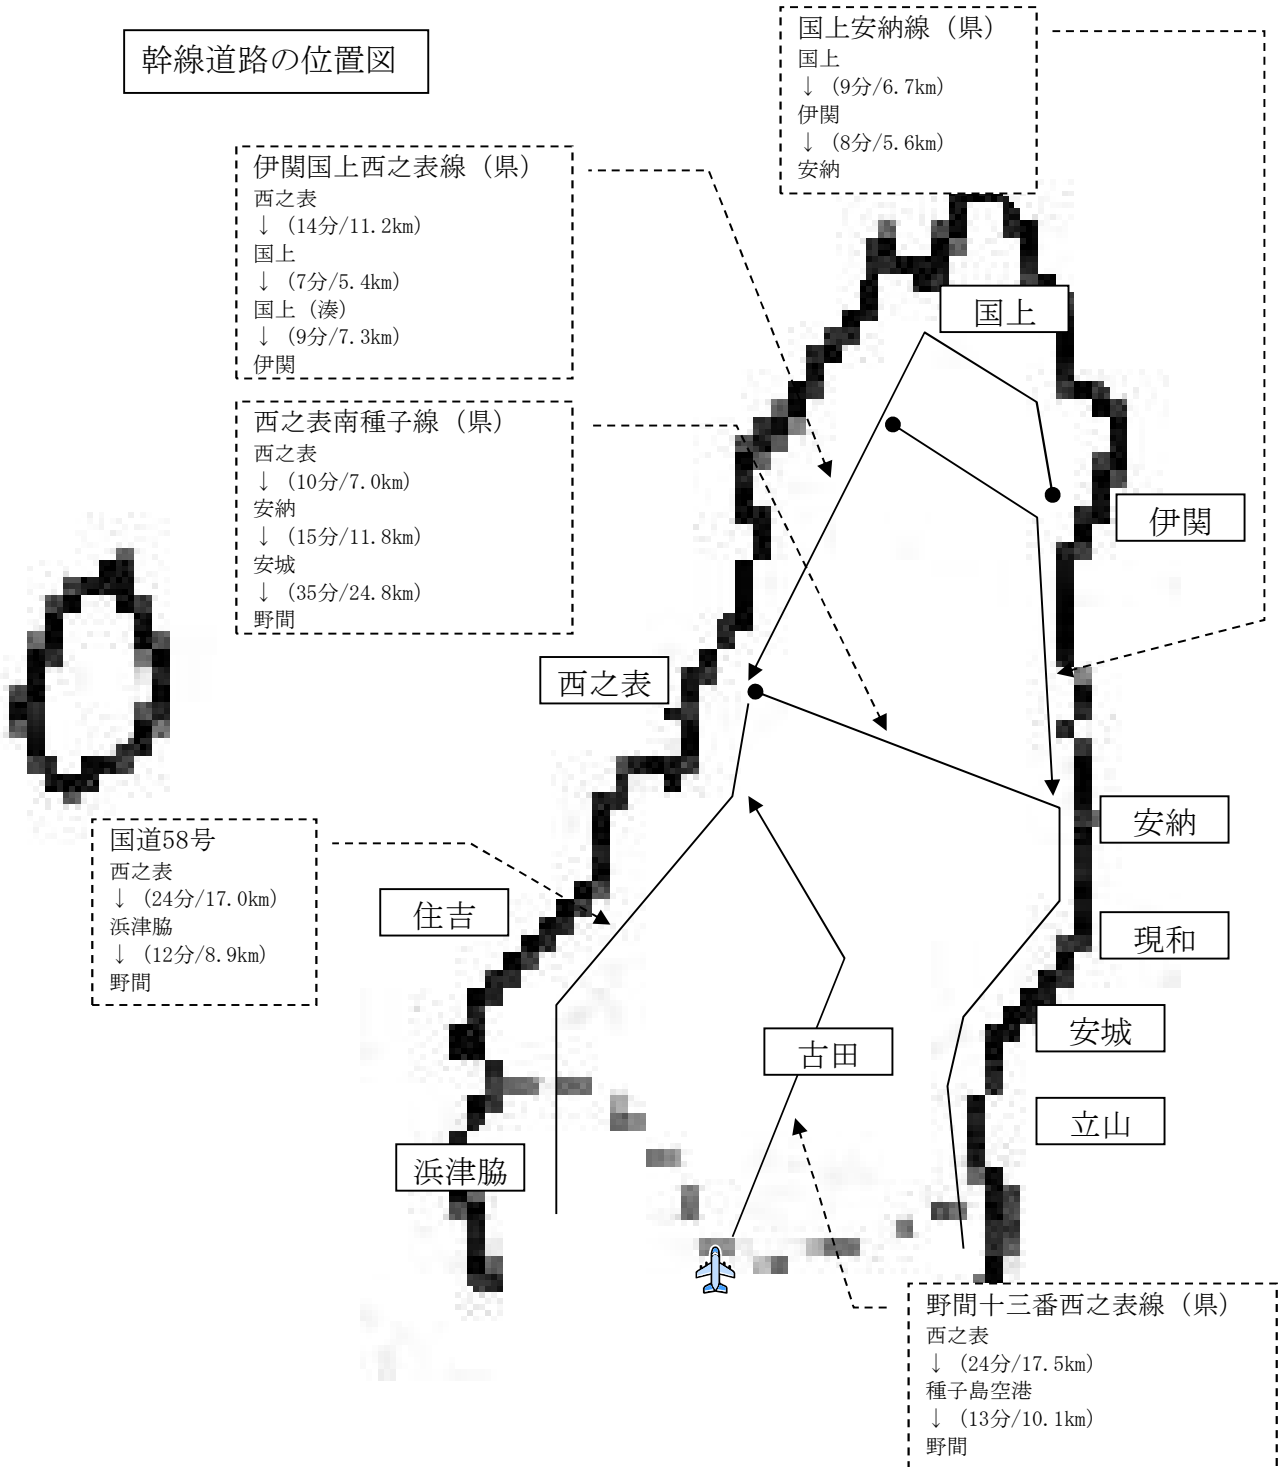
幹線道路の位置図

国上安納線（県）
国上
↓（9分/6.7km）
伊関
↓（8分/5.6km）
安納

伊関国上西之表線（県）
西之表
↓（14分/11.2km）
国上
↓（7分/5.4km）
国上（湊）
↓（9分/7.3km）
伊関

西之表南種子線（県）
西之表
↓（10分/7.0km）
安納
↓（15分/11.8km）
安城
↓（35分/24.8km）
野間

国上

伊関

西之表

安納

国道58号
西之表
↓（24分/17.0km）
浜津脇
↓（12分/8.9km）
野間

住吉

現和

安城

古田

立山

浜津脇

野間十三番西之表線（県）
西之表
↓（24分/17.5km）
種子島空港
↓（13分/10.1km）
野間